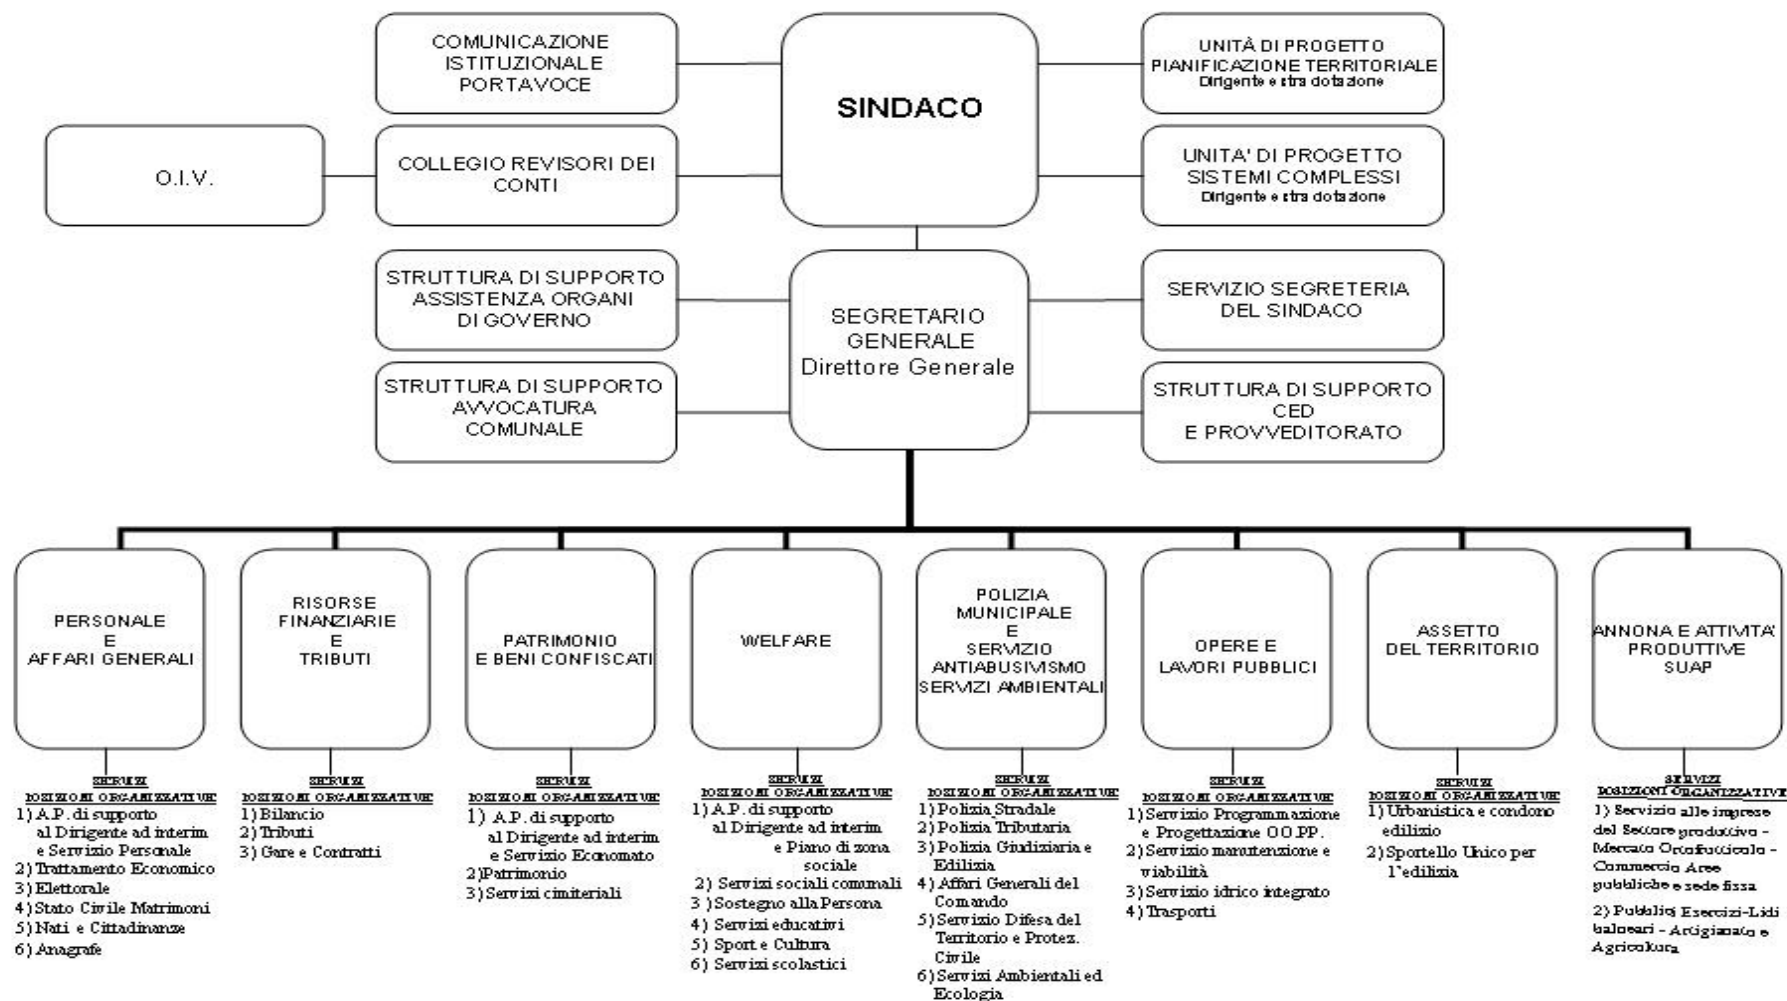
COMUNICAZIONE ISTITUZIONALE PORTAVOCE

SINDACO

UNITÀ DI PROGETTO PIANIFICAZIONE TERRITORIALE
Dirigente extra dotazione

O.I.V.

COLLEGIO REVISORI DEI CONTI

UNITA' DI PROGETTO SISTEMI COMPLESSI
Dirigente extra dotazione

STRUTTURA DI SUPPORTO ASSISTENZA ORGANI DI GOVERNO

SEGRETARIO GENERALE
Direttore Generale

SERVIZIO SEGRETERIA DEL SINDACO

STRUTTURA DI SUPPORTO AVVOCATURA COMUNALE

STRUTTURA DI SUPPORTO CED E PROVVEDITORATO

PERSONALE E AFFARI GENERALI

SERVIZI
POSIZIONI ORGANIZZATIVE
1) A.P. di supporto al Dirigente ad interim e Servizio Personale
2) Trattamento Economico
3) Elettorale
4) Stato Civile Matrimoni
5) Nati e Cittadinanze
6) Anagrafe

RISORSE FINANZIARIE E TRIBUTI

SERVIZI
POSIZIONI ORGANIZZATIVE
1) Bilancio
2) Tributi
3) Gare e Contratti

PATRIMONIO E BENI CONFISCATI

SERVIZI
POSIZIONI ORGANIZZATIVE
1) A.P. di supporto al Dirigente ad interim e Servizio Economato
2) Patrimonio
3) Servizi cimiteriali

WELFARE

SERVIZI
POSIZIONI ORGANIZZATIVE
1) A.P. di supporto al Dirigente ad interim e Piano di zona sociale
2) Servizi sociali comunali
3) Sostegno alla Persona
4) Servizi educativi
5) Sport e Cultura
6) Servizi scolastici

POLIZIA MUNICIPALE E SERVIZIO ANTIABUSIVISMO SERVIZI AMBIENTALI

SERVIZI
POSIZIONI ORGANIZZATIVE
1) Polizia Stradale
2) Polizia Tributaria
3) Polizia Giudiziaria e Edilizia
4) Affari Generali del Comando
5) Servizio Difesa del Territorio e Protez. Civile
6) Servizi Ambientali ed Ecologia

OPERE E LAVORI PUBBLICI

SERVIZI
POSIZIONI ORGANIZZATIVE
1) Servizio Programmazione e Progettazione OO.PP.
2) Servizio manutenzione e viabilità
3) Servizio idrico integrato
4) Trasporti

ASSETTO DEL TERRITORIO

SERVIZI
POSIZIONI ORGANIZZATIVE
1) Urbanistica e condono edilizio
2) Sportello Unico per l'edilizia

ANNONA E ATTIVITA' PRODUTTIVE SUAP

SERVIZI
POSIZIONI ORGANIZZATIVE
1) Servizio alle imprese del Settore produttivo - Mercato Ortofrutticolo - Commercio Aree pubbliche e sede fissa
2) Pubblici Esercizi-Lidi balneari - Artigianato e Agricoltura